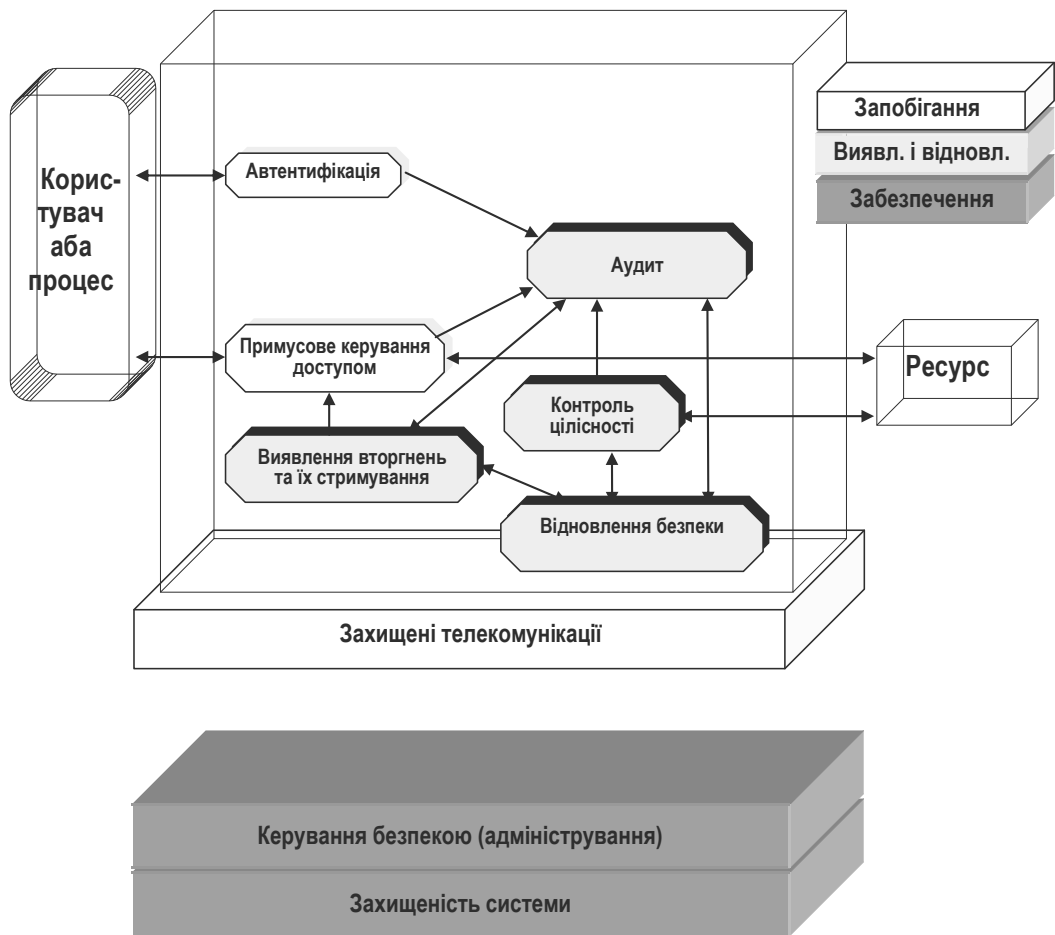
Користувач аба процес

Автентифікація

Аудит

Запобігання

Виявл. і відновл.

Забезпечення

Примусове керування доступом

Ресурс

Контроль цілісності

Виявлення вторгнень та їх стримування

Відновлення безпеки

Захищені телекомунікації

Керування безпекою (адміністрування)

Захищеність системи